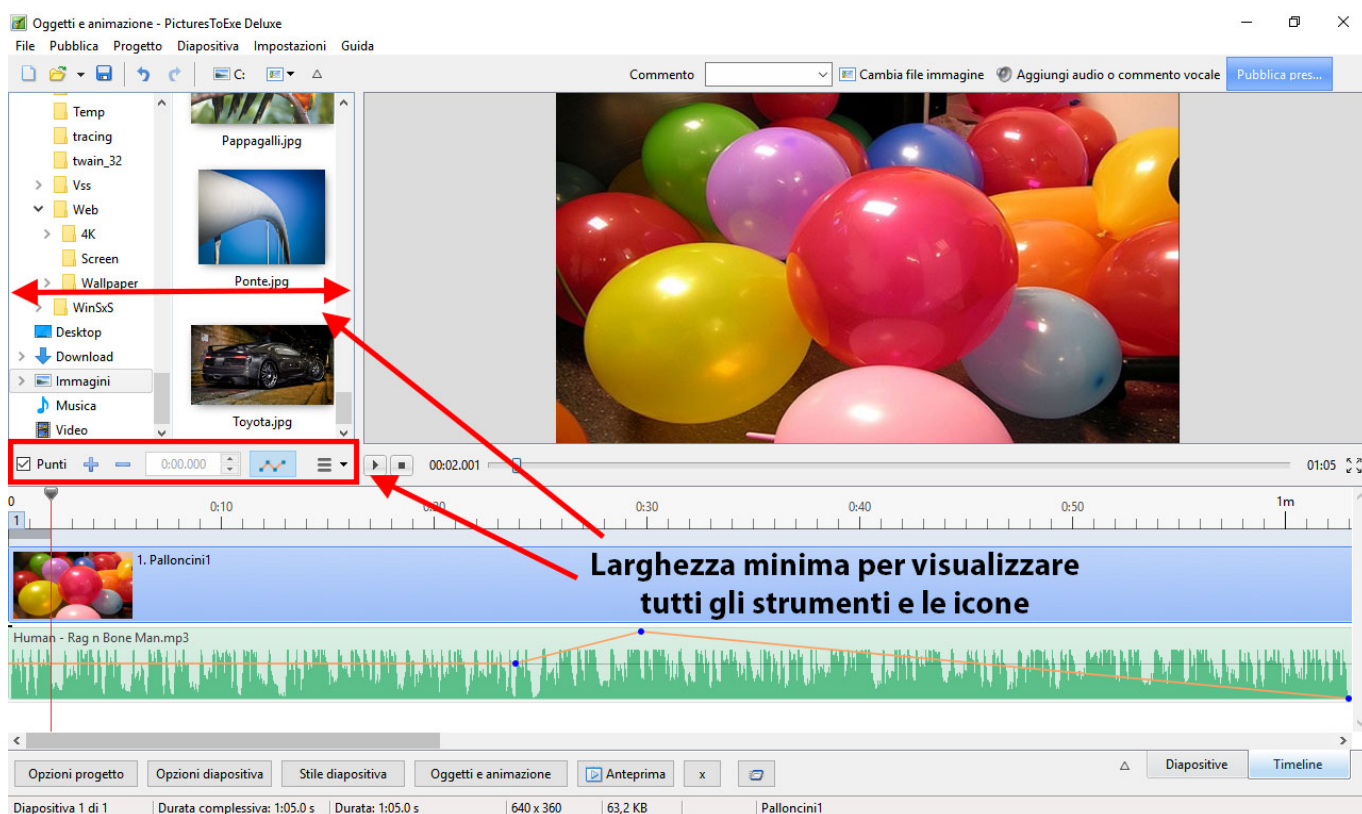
Oggetti e animazione - PicturesToExe Deluxe

File Pubblica Progetto Diapositiva Impostazioni Guida

C: Commento Cambia file immagine Aggiungi audio o commento vocale Pubblica pres...

Temp
tracing
twain_32
Vss
Web
4K
Screen
Wallpaper
WinSxS
Desktop
Download
Immagini
Musica
Video

Pappagalli.jpg
Ponte.jpg
Toyota.jpg

Punti 0:00.000

00:02.001 01:05

0 0:10 0:20 0:30 0:40 0:50 1m
1

1. Palloncini1

Larghezza minima per visualizzare tutti gli strumenti e le icone

Human - Rag n Bone Man.mp3

Opzioni progetto Opzioni diapositiva Stile diapositiva Oggetti e animazione Anteprima x Diapositive Timeline

Diapositiva 1 di 1 | Durata complessiva: 1:05.0 s | Durata: 1:05.0 s | 640 x 360 | 63,2 KB | Palloncini1